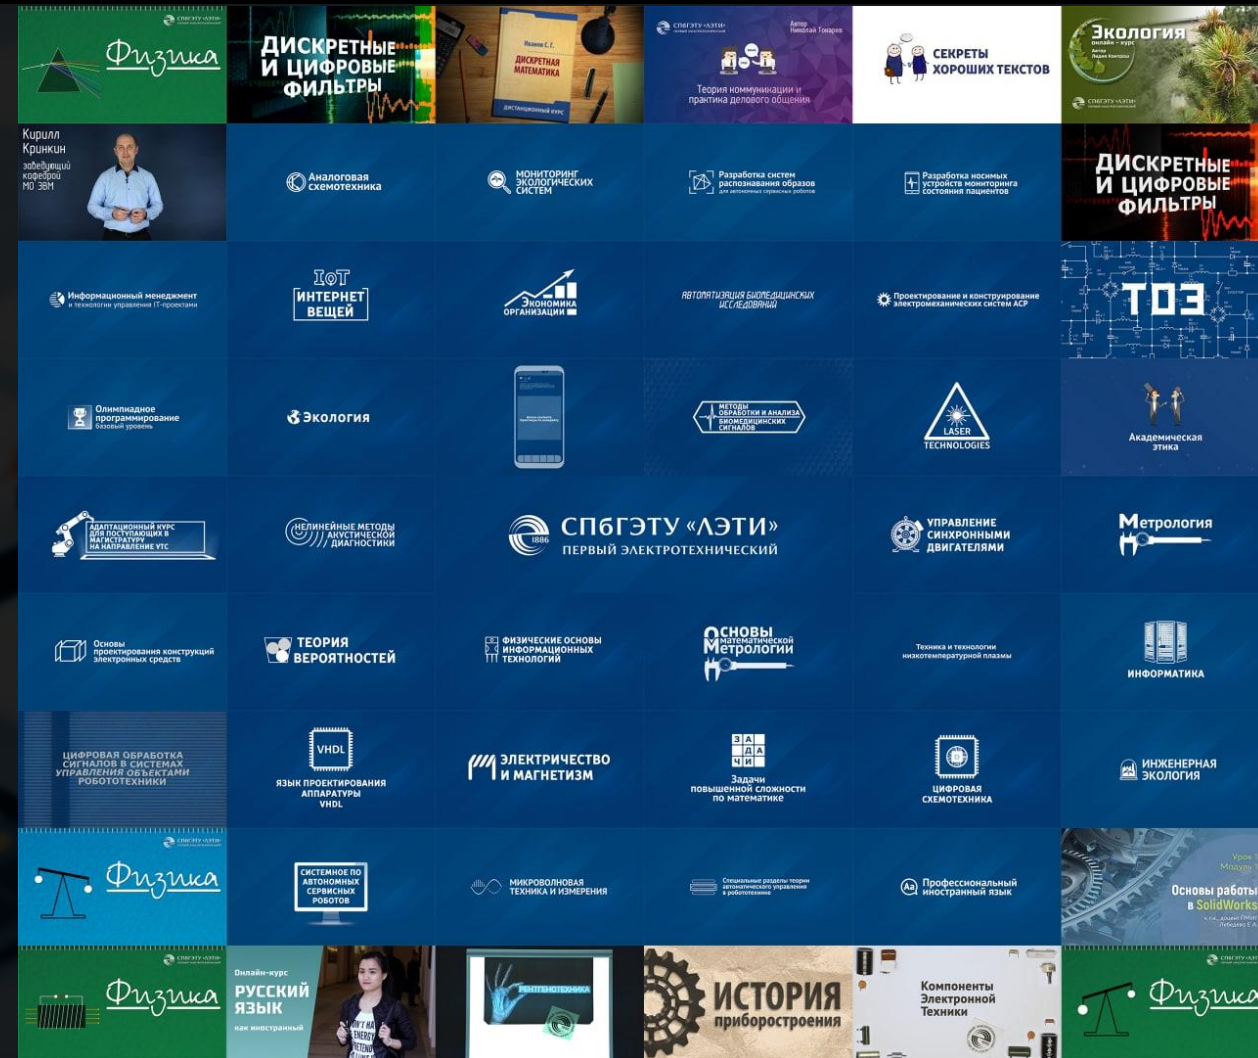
СПбГЭТУ «ЛЭТИ»
Физика

ДИСКРЕТНЫЕ И ЦИФРОВЫЕ ФИЛЬТРЫ

Иванов С.Г.
ДИСКРЕТНАЯ МАТЕМАТИКА
ДИСТАНЦИОННЫЙ КУРС

СПбГЭТУ «ЛЭТИ»
Автор Николай Гончаров
Теория коммуникации и практика делового общения

СЕКРЕТЫ ХОРОШИХ ТЕКСТОВ

Экология
онлайн - курс
СПбГЭТУ «ЛЭТИ»

Кирилл Кринкин
заведующий кафедрой МО ЭВМ

Аналоговая схемотехника

МОНИТОРИНГ ЭКОЛОГИЧЕСКИХ СИСТЕМ

Разработка систем распознавания образов для автономных сервисных роботов

Разработка носимых устройств мониторинга состояния пациентов

ДИСКРЕТНЫЕ И ЦИФРОВЫЕ ФИЛЬТРЫ

Информационный менеджмент и технологии управления IT-проектами

IoT
ИНТЕРНЕТ ВЕЩЕЙ

ЭКОНОМИКА ОРГАНИЗАЦИИ

АВТОМАТИЗАЦИЯ БИОМЕДИЦИНСКИХ ИССЛЕДОВАНИЙ

Проектирование и конструирование электромеханических систем АСР

ТОЭ

Олимпиадное программирование
базовый уровень

Экология

МЕТОДЫ ОБРАБОТКИ И АНАЛИЗА БИОМЕДИЦИНСКИХ СИГНАЛОВ

LASER TECHNOLOGIES

Академическая этика

АДАПТАЦИОННЫЙ КУРС ДЛЯ ПОСТУПАЮЩИХ В МАГИСТРАТУРУ НА НАПРАВЛЕНИЕ УТС

НЕЛИНЕЙНЫЕ МЕТОДЫ АКУСТИЧЕСКОЙ ДИАГНОСТИКИ

1886
СПбГЭТУ «ЛЭТИ»
ПЕРВЫЙ ЭЛЕКТРОТЕХНИЧЕСКИЙ

УПРАВЛЕНИЕ СИНХРОННЫМИ ДВИГАТЕЛЯМИ

Метрология

Основы проектирования конструкций электронных средств

ТЕОРИЯ ВЕРОЯТНОСТЕЙ

ФИЗИЧЕСКИЕ ОСНОВЫ ИНФОРМАЦИОННЫХ ТЕХНОЛОГИЙ

ОСНОВЫ математической Метрологии

Техника и технологии низкотемпературной плазмы

ИНФОРМАТИКА

ЦИФРОВАЯ ОБРАБОТКА СИГНАЛОВ В СИСТЕМАХ УПРАВЛЕНИЯ ОБЪЕКТАМИ РОБОТОТЕХНИКИ

VHDL
ЯЗЫК ПРОЕКТИРОВАНИЯ АППАРАТУРЫ VHDL

ЭЛЕКТРИЧЕСТВО И МАГНЕТИЗМ

З А Д А Ч И
Задачи повышенной сложности по математике

ЦИФРОВАЯ СХЕМОТЕХНИКА

ИНЖЕНЕРНАЯ ЭКОЛОГИЯ

СПбГЭТУ «ЛЭТИ»
Физика

СИСТЕМНОЕ ПО АВТОНОМНЫХ СЕРВИСНЫХ РОБОТОВ

МИКРОВОЛНОВАЯ ТЕХНИКА И ИЗМЕРЕНИЯ

Специальные разделы теории автоматического управления в робототехнике

Профессиональный иностранный язык

Урок
Модуль
Основы работы в SolidWorks
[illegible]

СПбГЭТУ «ЛЭТИ»
Физика

Онлайн-курс
РУССКИЙ ЯЗЫК
как иностранный

РЕНТГЕНОТЕХНИКА

ИСТОРИЯ приборостроения

Компоненты Электронной Техники

СПбГЭТУ «ЛЭТИ»
Физика